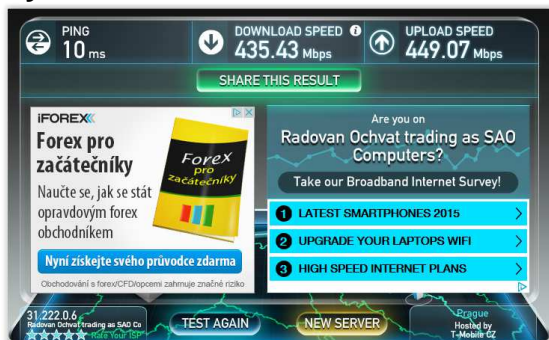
PING
10 ms

DOWNLOAD SPEED
435.43 Mbps

UPLOAD SPEED
449.07 Mbps

SHARE THIS RESULT

iFOREX

Forex pro začátečníky

Naučte se, jak se stát opravdovým forex obchodníkem

Forex pro začátečníky

Nyní získejte svého průvodce zdarma

Obchodování s forex/CFD/opcemi zahrnuje značné riziko

Are you on
Radovan Ochvat trading as SAO Computers?

Take our Broadband Internet Survey!

1 LATEST SMARTPHONES 2015

2 UPGRADE YOUR LAPTOPS WIFI

3 HIGH SPEED INTERNET PLANS

31.222.0.6
Radovan Ochvat trading as SAO Co
Rate Your ISP

TEST AGAIN

NEW SERVER

Prague
Hosted by
T-Mobile CZ